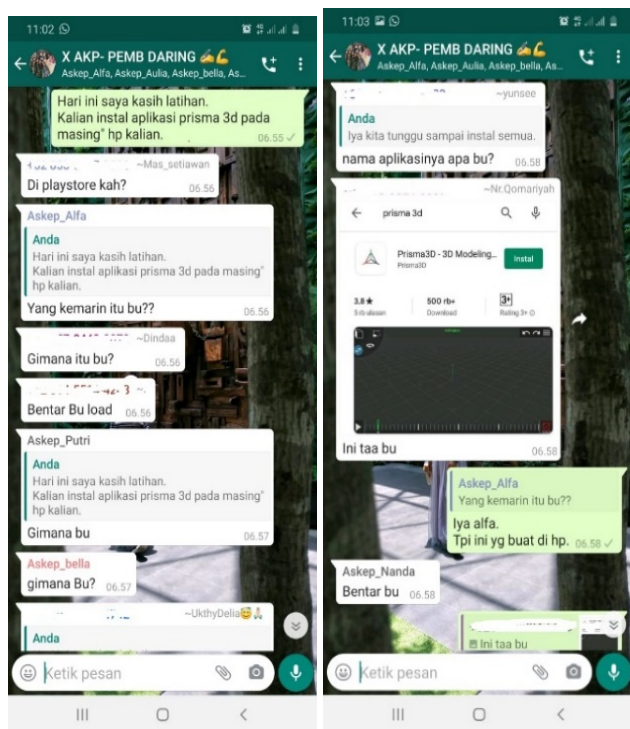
11:02

X AKP- PEMB DARING ✍💪
Askep_Alfa, Askep_Aulia, Askep_bella, As...

Hari ini saya kasih latihan.
Kalian instal aplikasi prisma 3d pada masing" hp kalian.
06.55

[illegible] ~Mas_setiawan
Di playstore kah? 06.56

Askep_Alfa
Anda
Hari ini saya kasih latihan.
Kalian instal aplikasi prisma 3d pada masing" hp kalian.
Yang kemarin itu bu?? 06.56

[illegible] ~Dindaa
Gimana itu bu? 06.56

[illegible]
Bentar Bu load 06.56

Askep_Putri
Anda
Hari ini saya kasih latihan.
Kalian instal aplikasi prisma 3d pada masing" hp kalian.
Gimana bu 06.57

Askep_bella
gimana Bu? 06.57

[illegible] ~UkthyDelia😇🙏
Anda

Ketik pesan

11:03

X AKP- PEMB DARING ✍💪
Askep_Alfa, Askep_Aulia, Askep_bella, As...

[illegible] ~yunsee
Anda
Iya kita tunggu sampai instal semua.
nama aplikasinya apa bu? 06.58

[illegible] ~Nr.Qomariyah
prisma 3d
Prisma3D - 3D Modeling...
Prisma3D
Instal
3.8★
5 rb ulasan
500 rb+
Download
3+
Rating 3+
Ini taa bu 06.58

Askep_Alfa
Yang kemarin itu bu??
Iya alfa.
Tpi ini yg buat di hp. 06.58

Askep_Nanda
Bentar bu 06.58

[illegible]
Ini taa bu

Ketik pesan